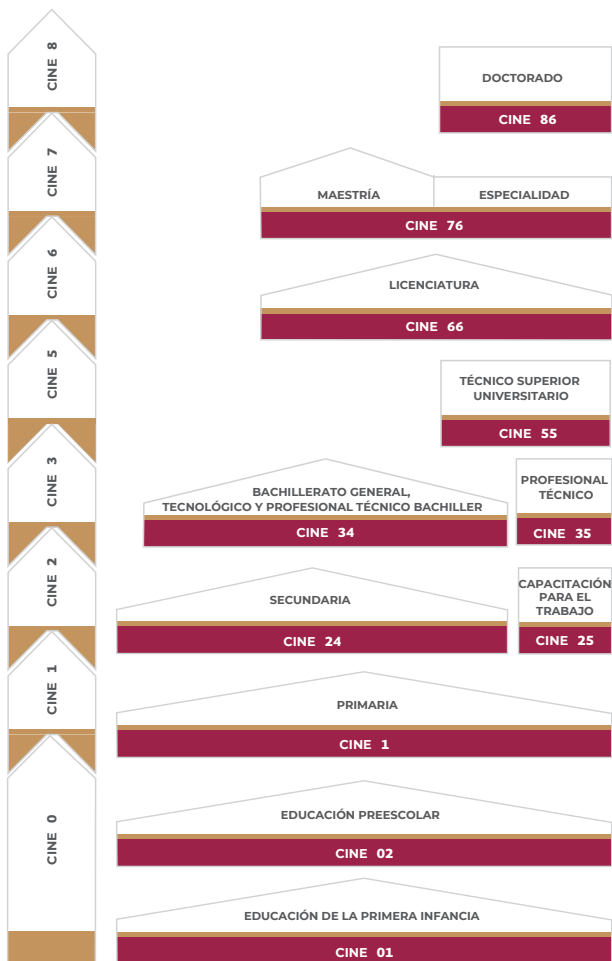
CINE 8

CINE 7

CINE 6

CINE 5

CINE 3

CINE 2

CINE 1

CINE 0

DOCTORADO
CINE 86

MAESTRÍA
ESPECIALIDAD
CINE 76

LICENCIATURA
CINE 66

TÉCNICO SUPERIOR UNIVERSITARIO
CINE 55

BACHILLERATO GENERAL, TECNOLÓGICO Y PROFESIONAL TÉCNICO BACHILLER
CINE 34

PROFESIONAL TÉCNICO
CINE 35

SECUNDARIA
CINE 24

CAPACITACIÓN PARA EL TRABAJO
CINE 25

PRIMARIA
CINE 1

EDUCACIÓN PREESCOLAR
CINE 02

EDUCACIÓN DE LA PRIMERA INFANCIA
CINE 01